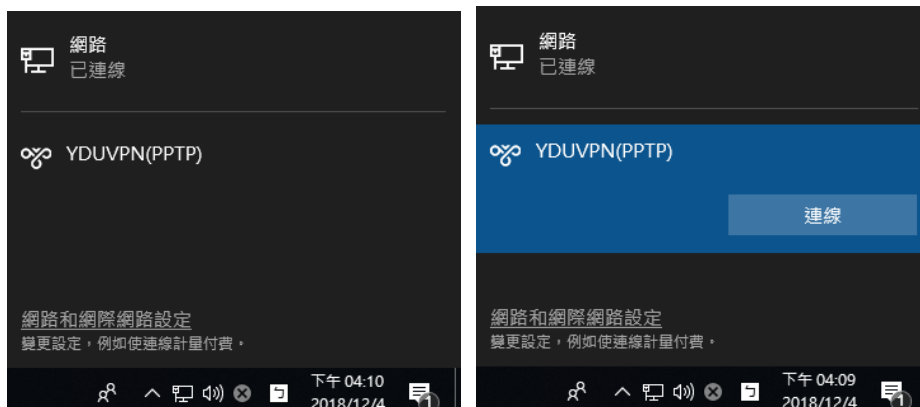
網路
已連線

YDUVPN(PPTP)

網路和網際網路設定
變更設定，例如使連線計量付費。

下午 04:10
2018/12/4

網路
已連線

YDUVPN(PPTP)

連線

網路和網際網路設定
變更設定，例如使連線計量付費。

下午 04:09
2018/12/4